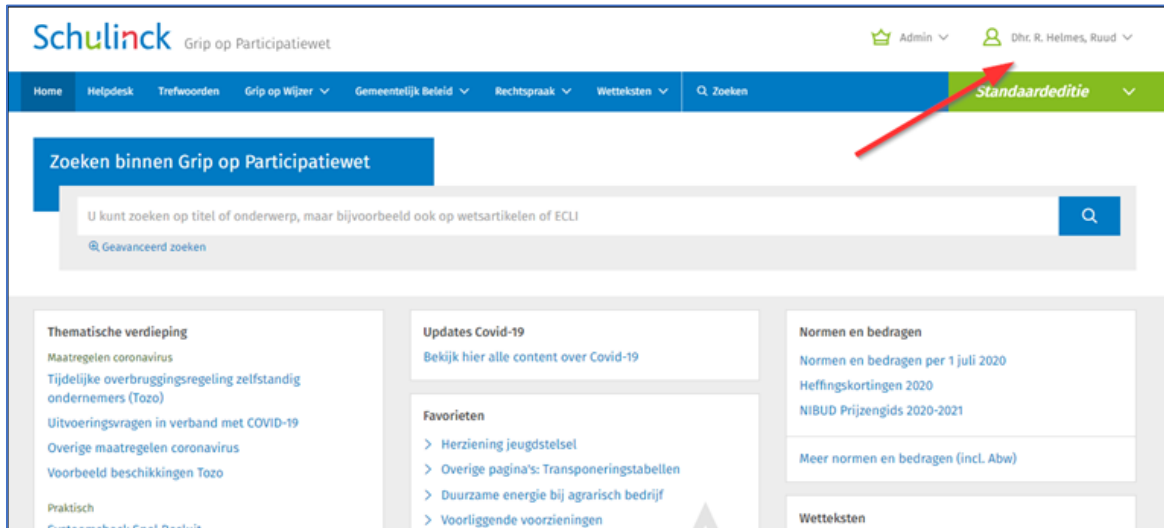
Schulinck Grip op Participatiewet

Admin
Dhr. R. Helmes, Ruud

Home Helpdesk Trefwoorden Grip op Wijzer Gemeentelijk Beleid Rechtspraak Wetteksten Zoeken Standaardeditie

Zoeken binnen Grip op Participatiewet

U kunt zoeken op titel of onderwerp, maar bijvoorbeeld ook op wetsartikelen of ECLI

Geavanceerd zoeken

Thematische verdieping
Maatregelen coronavirus
Tijdelijke overbruggingsregeling zelfstandig ondernemers (Tozo)
Uitvoeringsvragen in verband met COVID-19
Overige maatregelen coronavirus
Voorbeeld beschikkingen Tozo
Praktisch
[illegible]

Updates Covid-19
Bekijk hier alle content over Covid-19

Favorieten
Herziening jeugdstelsel
Overige pagina's: Transponeringstabellen
Duurzame energie bij agrarisch bedrijf
Voorliggende voorzieningen

Normen en bedragen
Normen en bedragen per 1 juli 2020
Heffingskortingen 2020
NIBUD Prijzengids 2020-2021
Meer normen en bedragen (incl. Abw)

Wetteksten